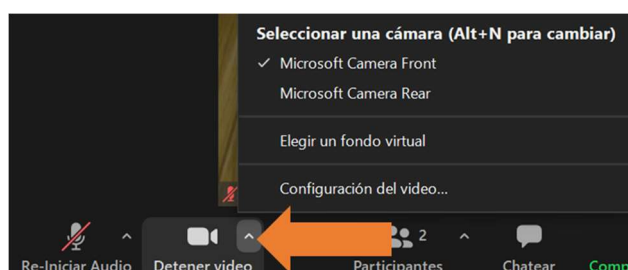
Seleccionar una cámara (Alt+N para cambiar)
✓ Microsoft Camera Front
Microsoft Camera Rear
Elegir un fondo virtual
Configuración del video...

Re-Iniciar Audio
Detener video
2
Participantes
Chatear
Comp